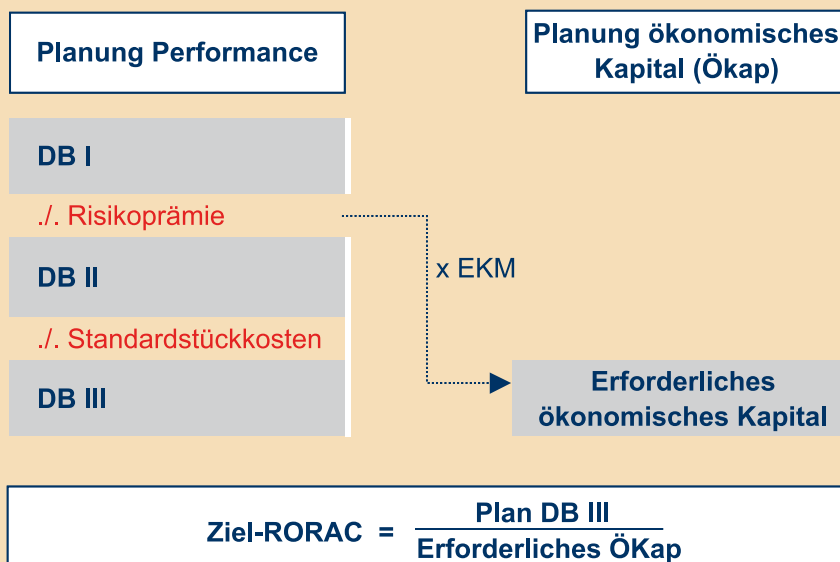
Planung Performance

Planung ökonomisches Kapital (Ökap)

DB I

./. Risikoprämie

x EKM

DB II

./. Standardstückkosten

DB III

Erforderliches ökonomisches Kapital

Ziel-RORAC $= \frac{\text{Plan DB III}}{\text{Erforderliches ÖKap}}$